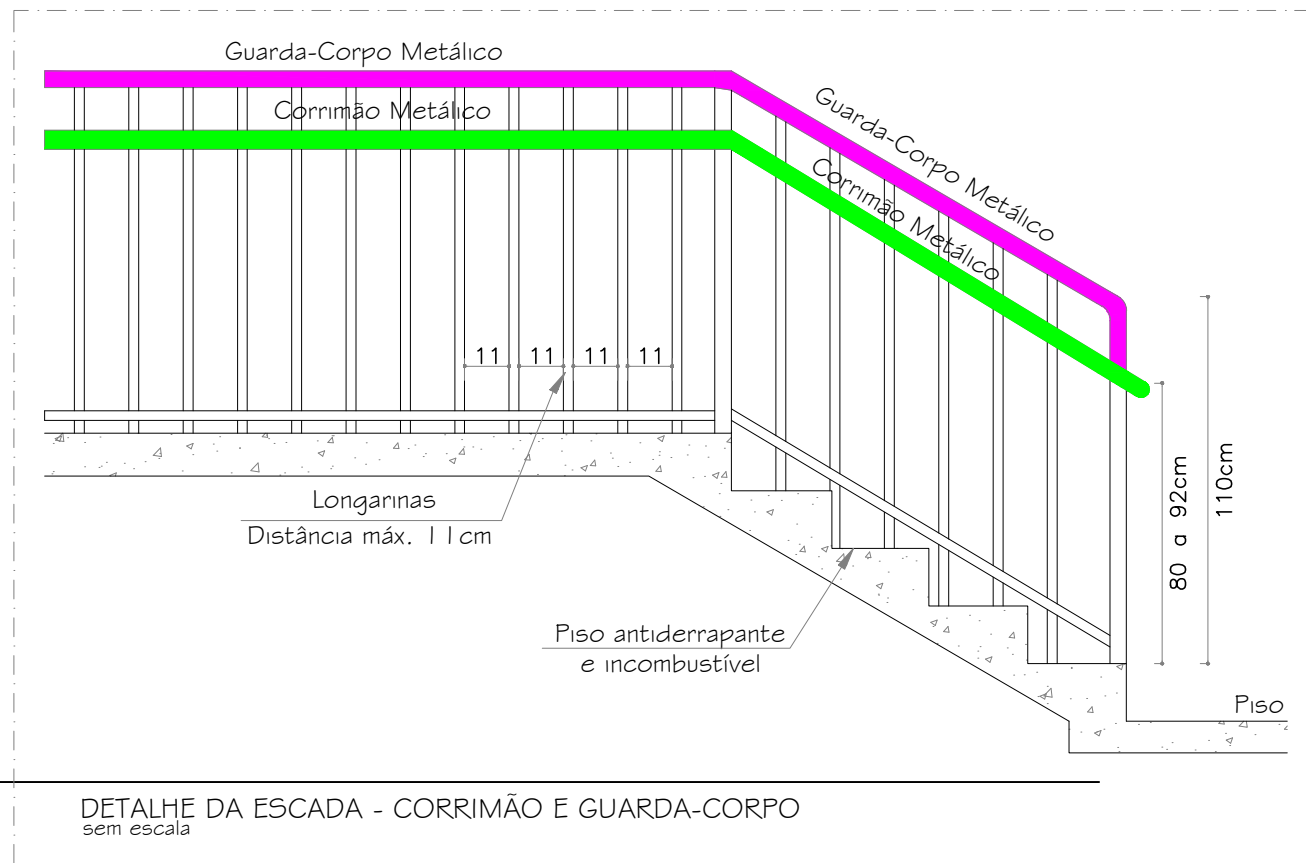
Guarda-Corpo Metálico

Corrimão Metálico

Guarda-Corpo Metálico

Corrimão Metálico

11 11 11 11

110cm

80 a 92cm

Longarinas
Distância máx. 11cm

Piso antiderrapante
e incombustível

Piso

DETALHE DA ESCADA - CORRIMÃO E GUARDA-CORPO
sem escala